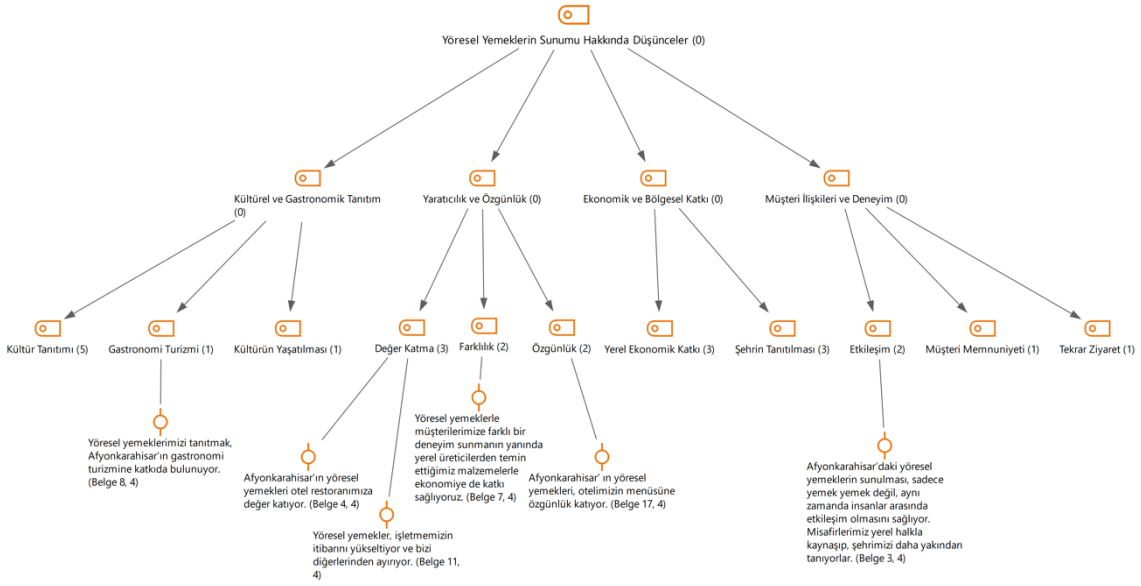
Yöresel Yemeklerin Sunumu Hakkında Düşünceler (0)

Kültürel ve Gastronomik Tanıtım (0)

Yaratıcılık ve Özgünlük (0)

Ekonomik ve Bölgesel Katkı (0)

Müşteri İlişkileri ve Deneyim (0)

Kültür Tanıtımı (5)

Gastronomi Turizmi (1)

Kültürün Yaşatılması (1)

Değer Katma (3)

Farklılık (2)

Özgünlük (2)

Yerel Ekonomik Katkı (3)

Şehrin Tanıtılması (3)

Etkileşim (2)

Müşteri Memnuniyeti (1)

Tekrar Ziyaret (1)

Yöresel yemeklerimizi tanıtmak, Afyonkarahisar'ın gastronomi turizmine katkıda bulunuyor. (Belge 8, 4)

Afyonkarahisar'ın yöresel yemekleri otel restoranımıza değer katıyor. (Belge 4, 4)

Yöresel yemekler, işletmemizin itibarını yükseltiyor ve bizi diğerlerinden ayırıyor. (Belge 11, 4)

Yöresel yemeklerle müşterilerimize farklı bir deneyim sunmanın yanında yerel üreticilerden temin ettiğimiz malzemelerle ekonomiye de katkı sağlıyoruz. (Belge 7, 4)

Afyonkarahisar' ın yöresel yemekleri, otelimizin menüsüne özgünlük katıyor. (Belge 17, 4)

Afyonkarahisar'daki yöresel yemeklerin sunulması, sadece yemek yemek değil, aynı zamanda insanlar arasında etkileşim olmasını sağlıyor. Misafirlerimiz yerel halkla kaynaşıp, şehrimizi daha yakından tanıyorlar. (Belge 3, 4)